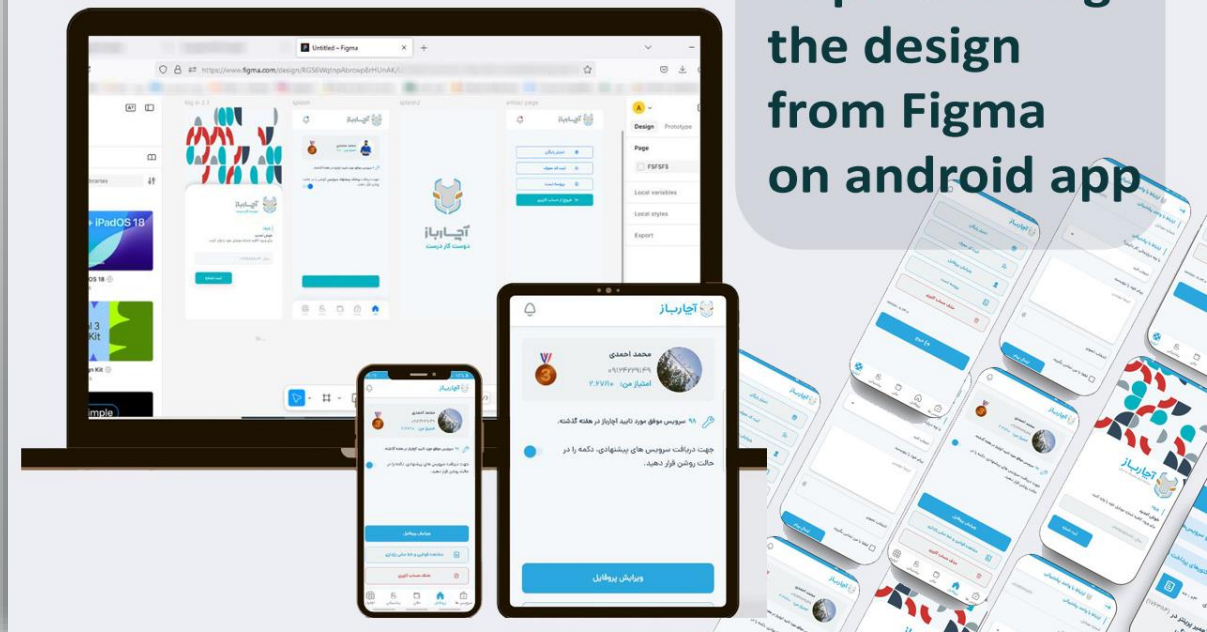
the design from Figma on android app

Untitled – Figma

https://www.figma.com/design/RG56WqtnpAbrowpBrHUnAK/

Design Prototype

Page

F5F5F5

Local variables

Local styles

Export

iPadOS 18

آچاباز

دوست کار درست

آچاباز

محمد احمدی

امتیاز من: ۲.۶۷۱۰

۹۸ سرویس موفق مورد تایید آچاباز در هفته گذشته.

جهت دریافت سرویس های پیشنهادی، دکمه را در حالت روشن قرار دهید.

ویرایش پروفایل